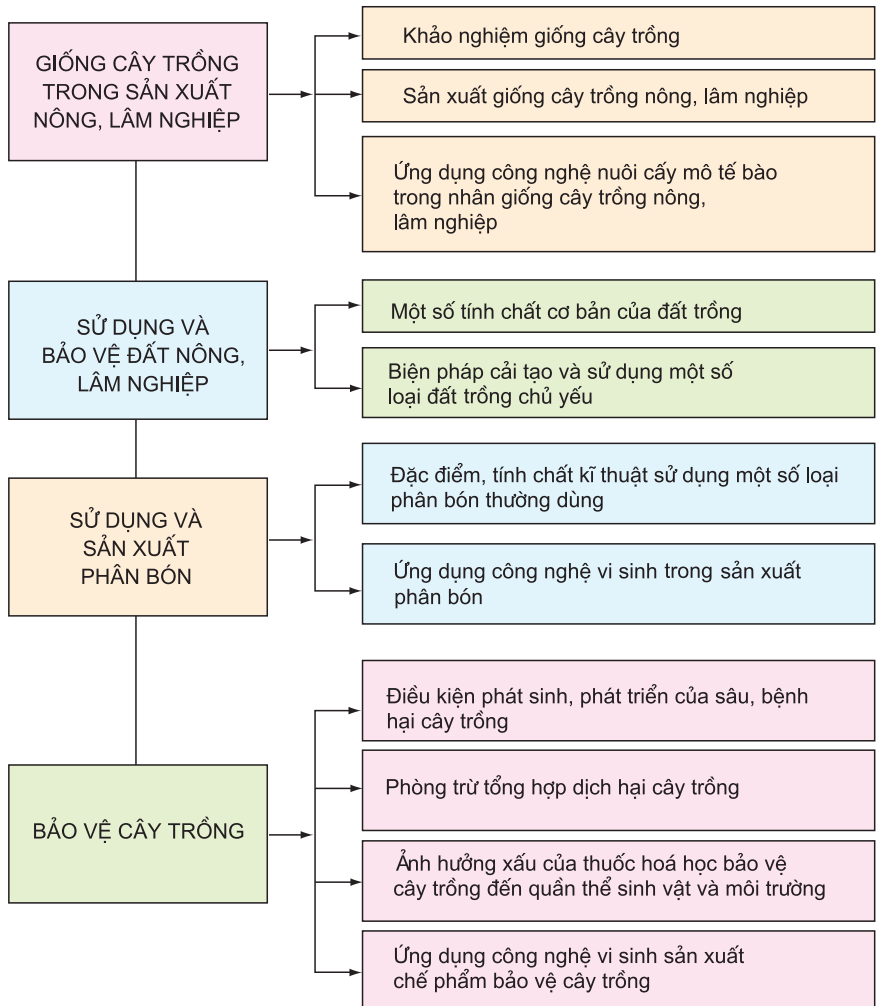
GIỐNG CÂY TRỒNG TRONG SẢN XUẤT NÔNG, LÂM NGHIỆP

Khảo nghiệm giống cây trồng

Sản xuất giống cây trồng nông, lâm nghiệp

Ứng dụng công nghệ nuôi cấy mô tế bào trong nhân giống cây trồng nông, lâm nghiệp

SỬ DỤNG VÀ BẢO VỆ ĐẤT NÔNG, LÂM NGHIỆP

Một số tính chất cơ bản của đất trồng

Biện pháp cải tạo và sử dụng một số loại đất trồng chủ yếu

SỬ DỤNG VÀ SẢN XUẤT PHÂN BÓN

Đặc điểm, tính chất kĩ thuật sử dụng một số loại phân bón thường dùng

Ứng dụng công nghệ vi sinh trong sản xuất phân bón

BẢO VỆ CÂY TRỒNG

Điều kiện phát sinh, phát triển của sâu, bệnh hại cây trồng

Phòng trừ tổng hợp dịch hại cây trồng

Ảnh hưởng xấu của thuốc hoá học bảo vệ cây trồng đến quần thể sinh vật và môi trường

Ứng dụng công nghệ vi sinh sản xuất chế phẩm bảo vệ cây trồng